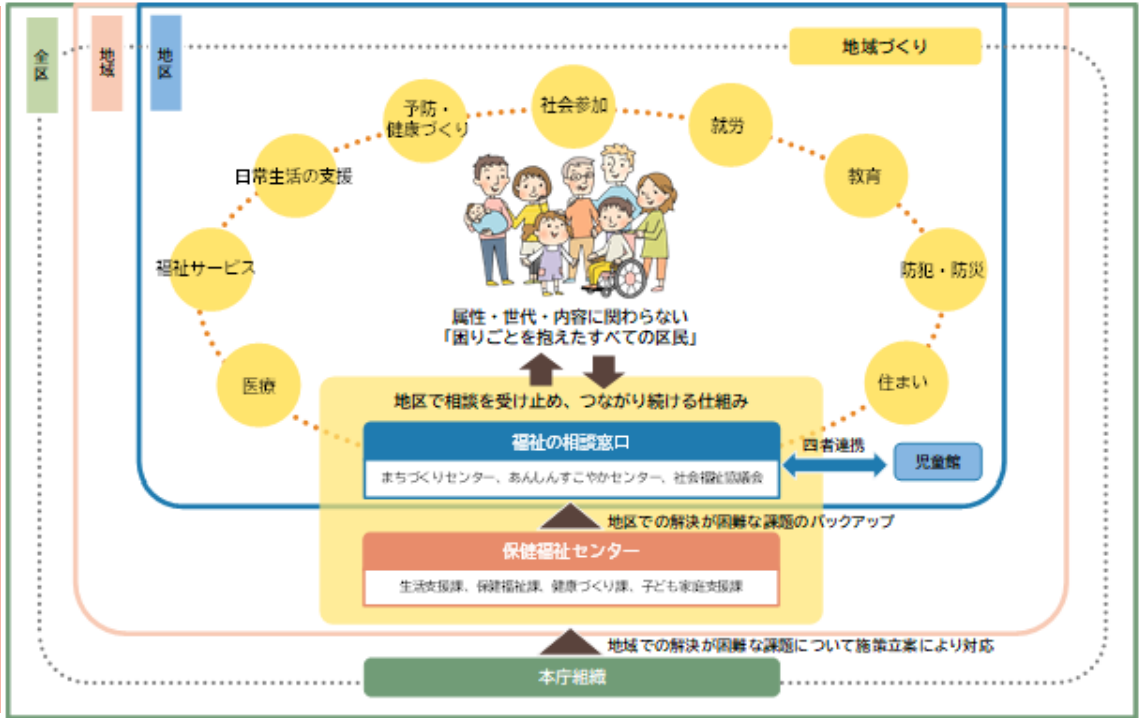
全区

地域

地区

地域づくり

予防・健康づくり

社会参加

就労

日常生活の支援

教育

福祉サービス

防犯・防災

属性・世代・内容に関わらない
「困りごとを抱えたすべての区民」

医療

住まい

地区で相談を受け止め、つながり続ける仕組み

福祉の相談窓口

まちづくりセンター、あんしんすこやかセンター、社会福祉協議会

四者連携

児童館

地区での解決が困難な課題のバックアップ

保健福祉センター

生活支援課、保健福祉課、健康づくり課、子ども家庭支援課

地域での解決が困難な課題について施策立案により対応

本庁組織